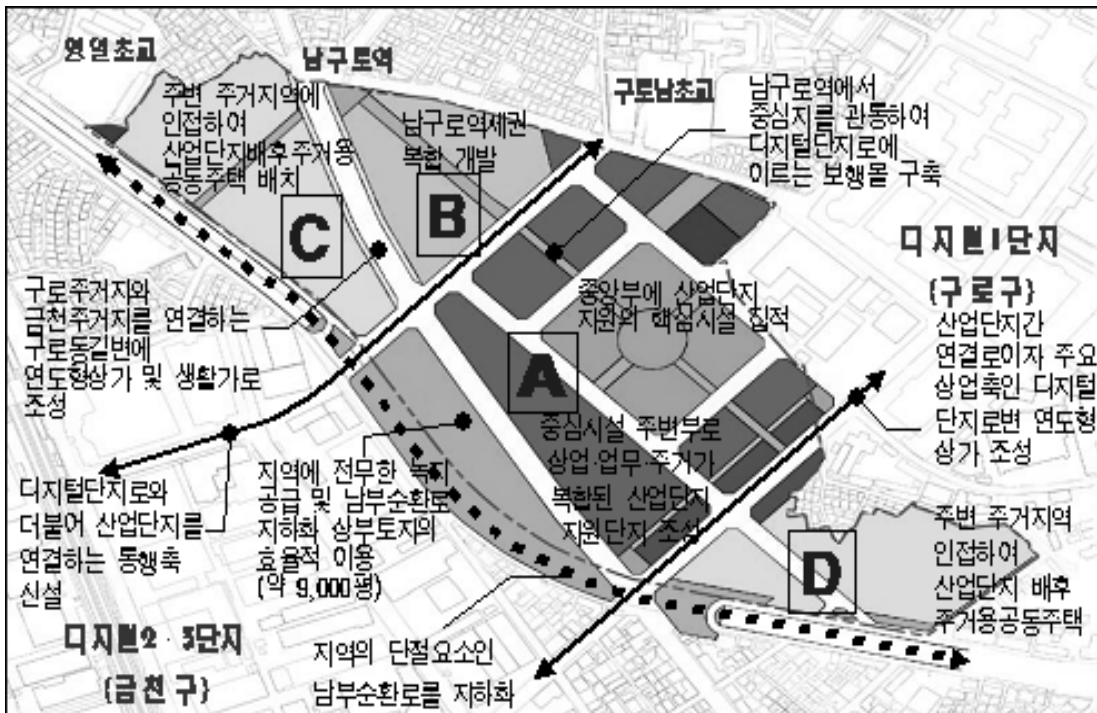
영일초교

남구로역

구로남초교

주변 주거지역에 인접하여 산업단지배후주거용 공동주택 배치

남구로역세권 복합 개발

남구로역에서 중심지를 관통하여 디지털단지로에 이르는 보행몰 구축

C

B

디지털1단지

(구로구)

구로주거지와 금천주거지를 연결하는 구로동길변에 연도형상가 및 생활가로 조성

중앙부에 산업단지 지원의 핵심시설 집적

산업단지간 연결로이자 주요 상업축인 디지털 단지로변 연도형 상가 조성

A

중심시설 주변부로 상업·업무·주거가 복합된 산업단지 지원단지 조성

디지털단지로와 더불어 산업단지를 연결하는 동행축 신설

지역에 전무한 녹지 공급 및 남부순환로 지하화 상부토지의 효율적 이용 (약 9,000평)

주변 주거지역 인접하여 산업단지 배후 주거용공동주택

D

디지털2·3단지

(금천구)

지역의 단절요소인 남부순환로를 지하화